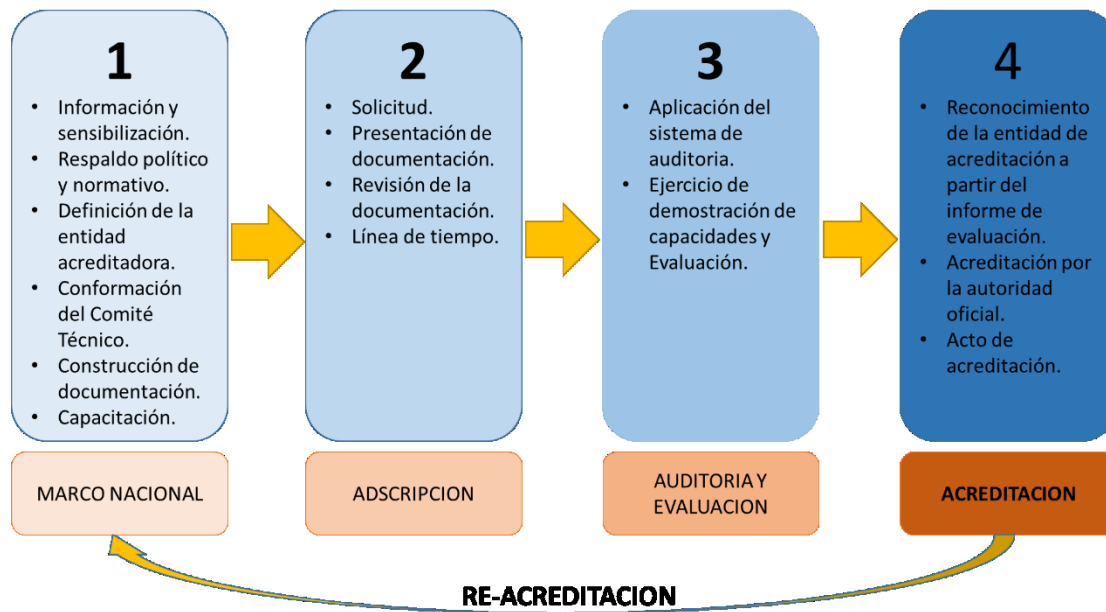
1

- Información y sensibilización.
- Respaldo político y normativo.
- Definición de la entidad acreditadora.
- Conformación del Comité Técnico.
- Construcción de documentación.
- Capacitación.

MARCO NACIONAL

2

- Solicitud.
- Presentación de documentación.
- Revisión de la documentación.
- Línea de tiempo.

ADSCRIPCION

3

- Aplicación del sistema de auditoria.
- Ejercicio de demostración de capacidades y Evaluación.

AUDITORIA Y EVALUACION

4

- Reconocimiento de la entidad de acreditación a partir del informe de evaluación.
- Acreditación por la autoridad oficial.
- Acto de acreditación.

ACREDITACION

RE-ACREDITACION